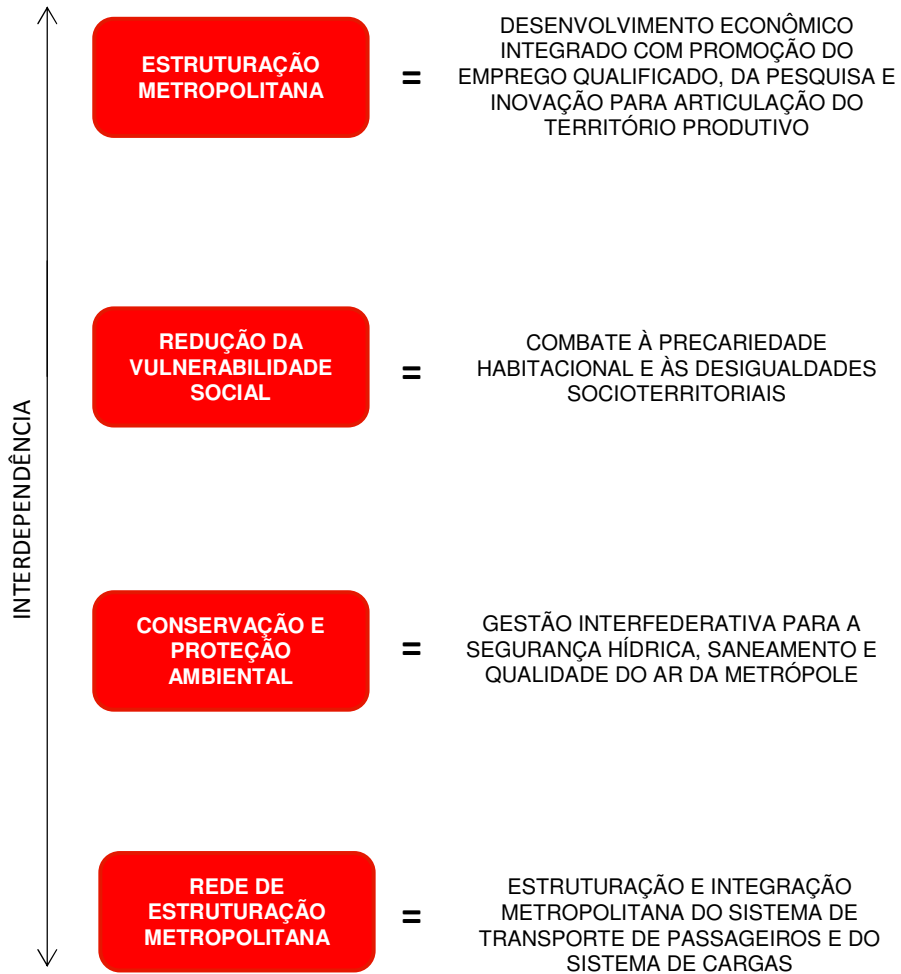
INTERDEPENDÊNCIA

ESTRUTURAÇÃO METROPOLITANA = DESENVOLVIMENTO ECONÔMICO INTEGRADO COM PROMOÇÃO DO EMPREGO QUALIFICADO, DA PESQUISA E INOVAÇÃO PARA ARTICULAÇÃO DO TERRITÓRIO PRODUTIVO

REDUÇÃO DA VULNERABILIDADE SOCIAL = COMBATE À PRECARIEDADE HABITACIONAL E ÀS DESIGUALDADES SOCIOTERRITORIAIS

CONSERVAÇÃO E PROTEÇÃO AMBIENTAL = GESTÃO INTERFEDERATIVA PARA A SEGURANÇA HÍDRICA, SANEAMENTO E QUALIDADE DO AR DA METRÓPOLE

REDE DE ESTRUTURAÇÃO METROPOLITANA = ESTRUTURAÇÃO E INTEGRAÇÃO METROPOLITANA DO SISTEMA DE TRANSPORTE DE PASSAGEIROS E DO SISTEMA DE CARGAS